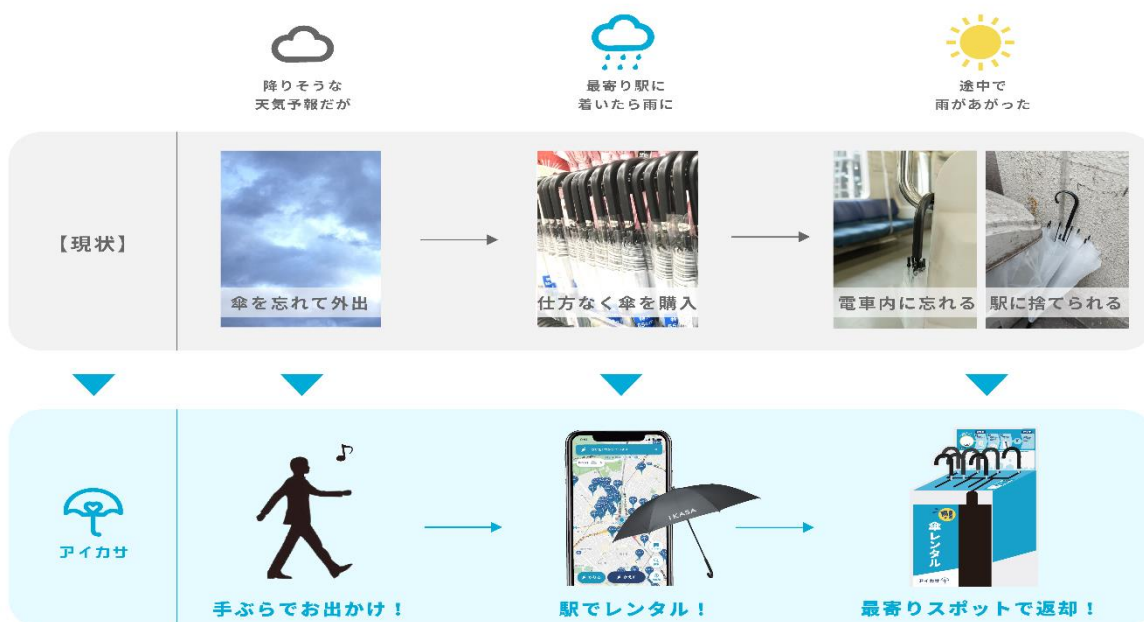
降りそうな
天気予報だが

最寄り駅に
着いたら雨に

途中で
雨があがった

【現状】

傘を忘れて外出

仕方なく傘を購入

電車内に忘れる

駅に捨てられる

アイカサ

手ぶらでお出かけ！

IKASA

駅でレンタル！

傘レンタル

最寄りスポットで返却！